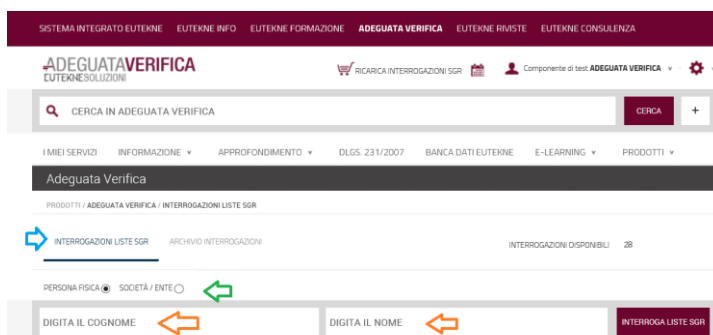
SISTEMA INTEGRATO EUTEKNE EUTEKNE INFO EUTEKNE FORMAZIONE ADEGUATA VERIFICA EUTEKNE RIVISTE EUTEKNE CONSULENZA

ADEGUATAVERIFICA
EUTEKNESOLUZIONI

RICARICA INTERROGAZIONI SGR

Componente di test ADEGUATA VERIFICA

CERCA IN ADEGUATA VERIFICA

CERCA

+

I MIEI SERVIZI INFORMAZIONE ▾ APPROFONDIMENTO ▾ DLGS. 231/2007 BANCA DATI EUTEKNE E-LEARNING ▾ PRODOTTI ▾

Adeguata Verifica

PRODOTTI / ADEGUATA VERIFICA / INTERROGAZIONI LISTE SGR

INTERROGAZIONI LISTE SGR ARCHIVIO INTERROGAZIONI

INTERROGAZIONI DISPONIBILI 28

PERSONA FISICA SOCIETÀ / ENTE

DIGITA IL COGNOME

DIGITA IL NOME

INTERROGA LISTE SGR